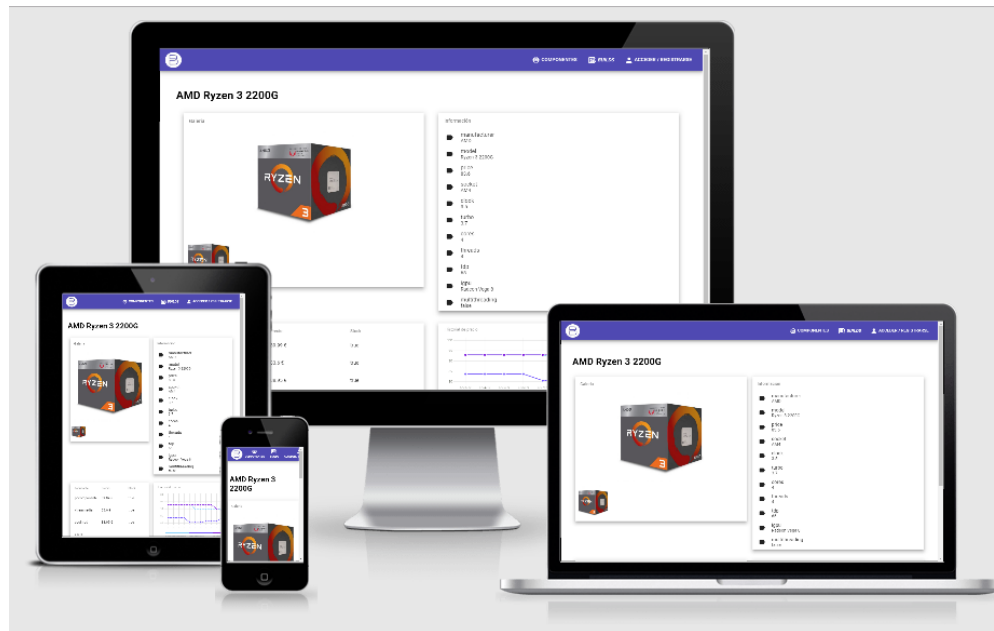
COMPONENTES

BUILDS

ACCEDER / REGISTRARSE

AMD Ryzen 3 2200G

Galería

RYZEN 3

Información

manufacturer
AMD

model
Ryzen 3 2200G

price
82.5

socket
AM4

clock
3.5

turbo
3.7

cores
4

threads
4

tdp
65

igpu
Radeon Vega 8

multithreading
false

AMD Ryzen 3 2200G

RYZEN 3

AMD Ryzen 3 2200G

RYZEN 3

COMPONENTES

BUILDS

ACCEDER / REGISTRARSE

AMD Ryzen 3 2200G

RYZEN 3

AMD Ryzen 3 2200G

RYZEN 3